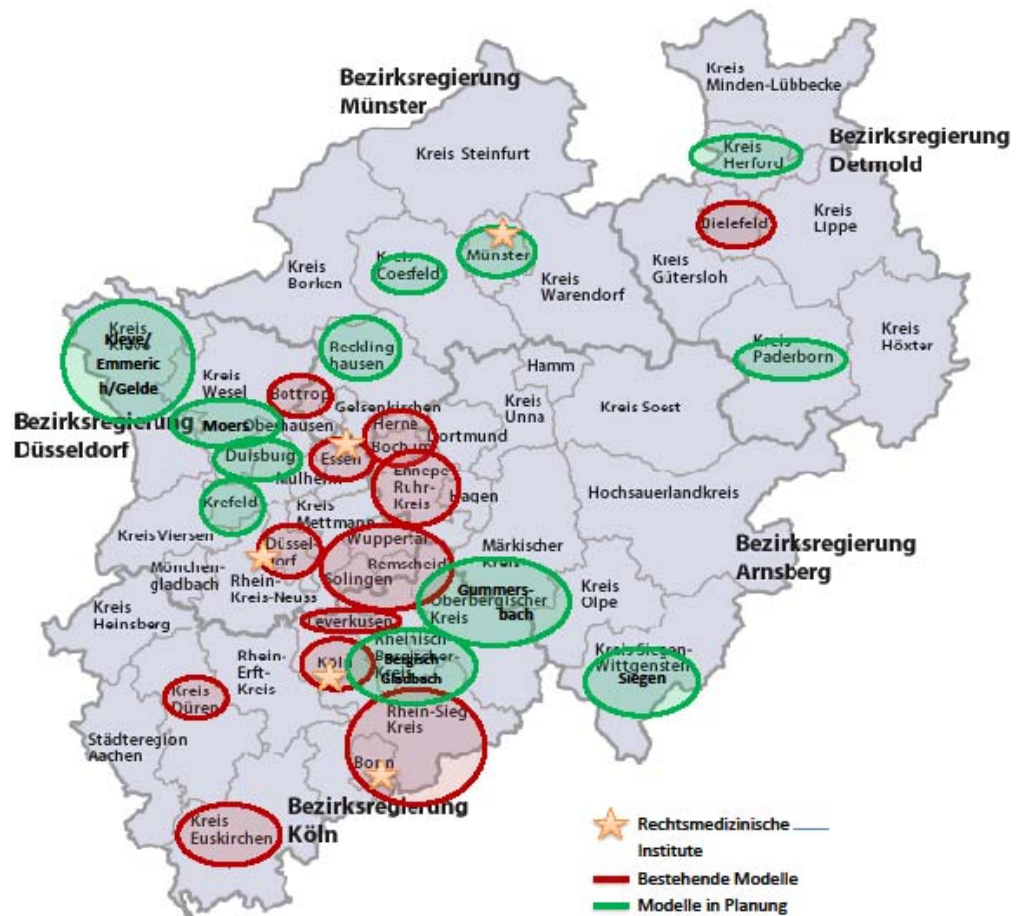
Bezirksregierung Münster

Kreis Minden-Lübbecke

Bezirksregierung Detmold

Kreis Steinfurt

Kreis Herford

Bielefeld

Kreis Lippe

Kreis Coesfeld

Münster

Kreis Borken

Kreis Warendorf

Kreis Gütersloh

Kreis Kleve

Kleve/ Emmerich/Gelde

Reckling hausen

Kreis Paderborn

Kreis Höxter

Hamm

Kreis Wesel

Bottrop

Gelsenkirchen

Kreis Unna

Kreis Soest

Bezirksregierung Düsseldorf

Moers

Oberhausen

Herne

Bochum

Dortmund

Duisburg

Essen

Ennepe-Ruhr-Kreis

Mülheim

Hagen

Hochsauerlandkreis

Krefeld

Kreis Mettmann

Kreis Viersen

Düsseldorf

Wuppertal

Märkischer Kreis

Bezirksregierung Arnsberg

Mönchengladbach

Remscheid

Rhein-Kreis-Neuss

Solingen

Gummersbach

Oberbergischer Kreis

Kreis Olpe

Kreis Heinsberg

Leverkusen

Rheinisch-Bergischer-Kreis

Rhein-Erft-Kreis

Köln

Bergisch-Gladbach

Kreis Siegen-Wittgenstein

Siegen

Kreis Düren

Rhein-Sieg Kreis

Städteregion Aachen

Bonn

Bezirksregierung Köln

Kreis Euskirchen

Rechtsmedizinische Institute

Bestehende Modelle

Modelle in Planung